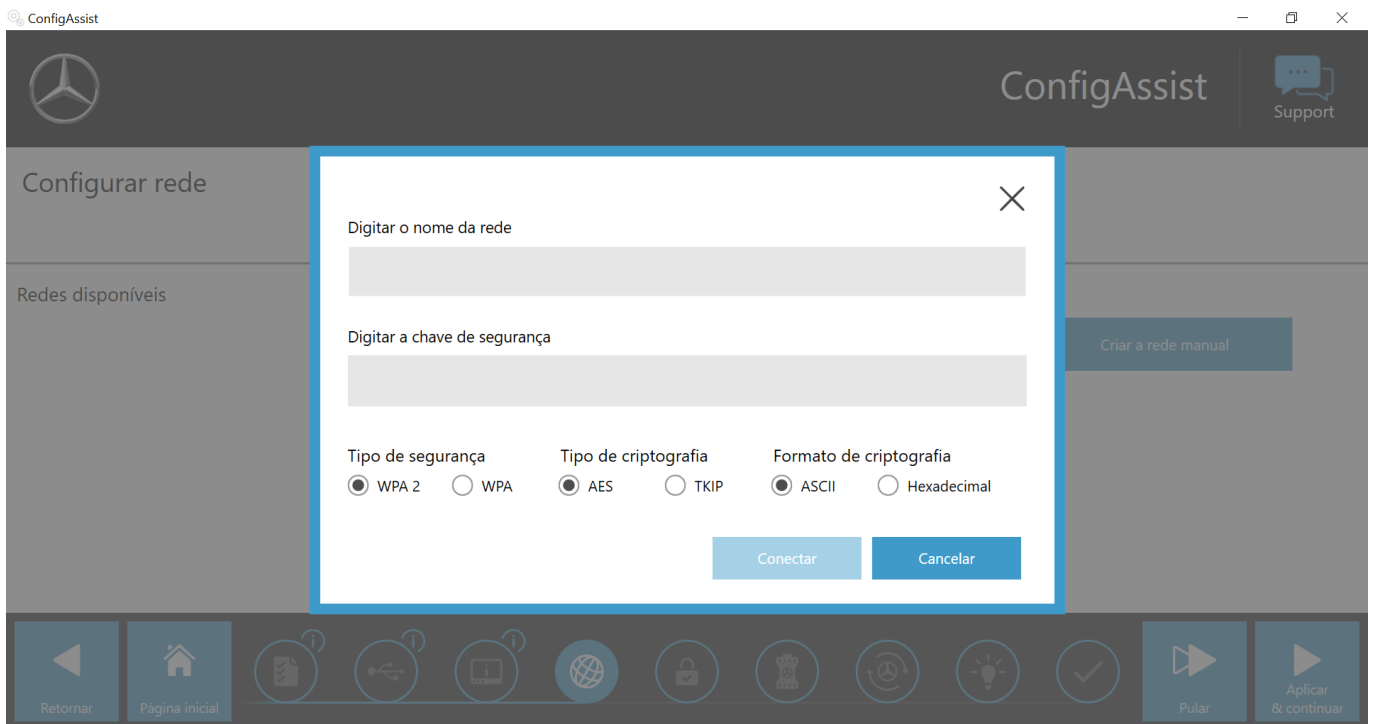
ConfigAssist

ConfigAssist

Support

Configurar rede

Redes disponíveis

Criar a rede manual

Digitar o nome da rede

Digitar a chave de segurança

Tipo de segurança
WPA 2
WPA

Tipo de criptografia
AES
TKIP

Formato de criptografia
ASCII
Hexadecimal

Conectar
Cancelar

Retornar
Página inicial

Pular
Aplicar & continuar